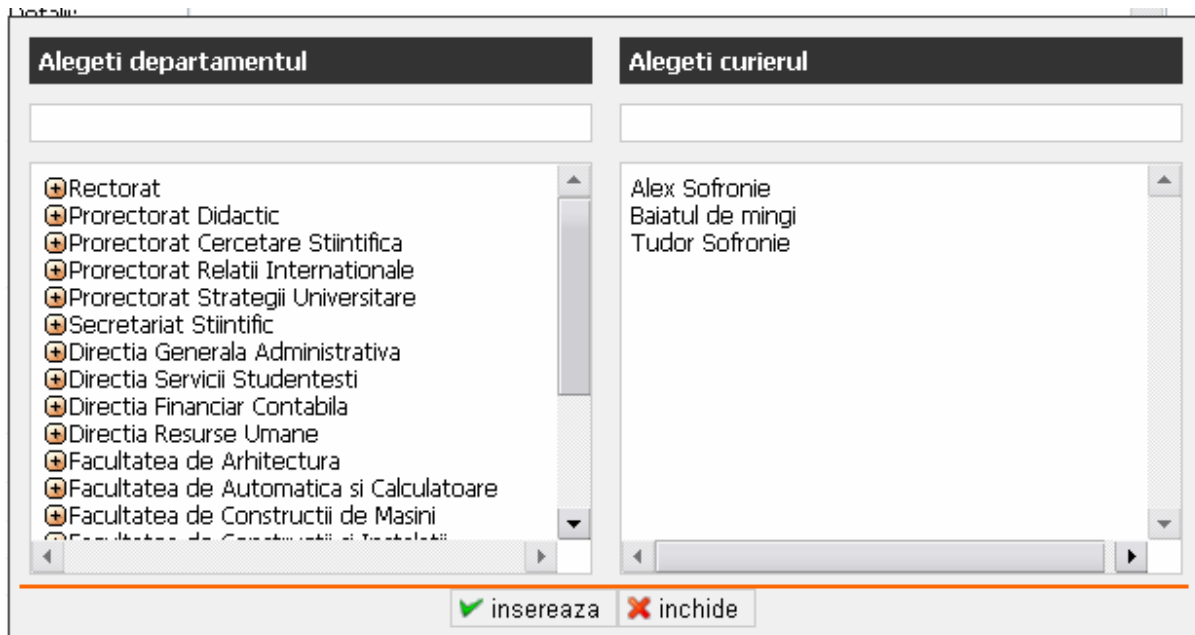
Detalii

Alegeti departamentul

Rectorat
Prorectorat Didactic
Prorectorat Cercetare Stiintifica
Prorectorat Relatii Internationale
Prorectorat Strategii Universitare
Secretariat Stiintific
Directia Generala Administrativa
Directia Servicii Studentesti
Directia Financiar Contabila
Directia Resurse Umane
Facultatea de Arhitectura
Facultatea de Automatica si Calculatoare
Facultatea de Constructii de Masini
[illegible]

Alegeti curierul

Alex Sofronie
Baiatul de mingi
Tudor Sofronie

insereaza
inchide